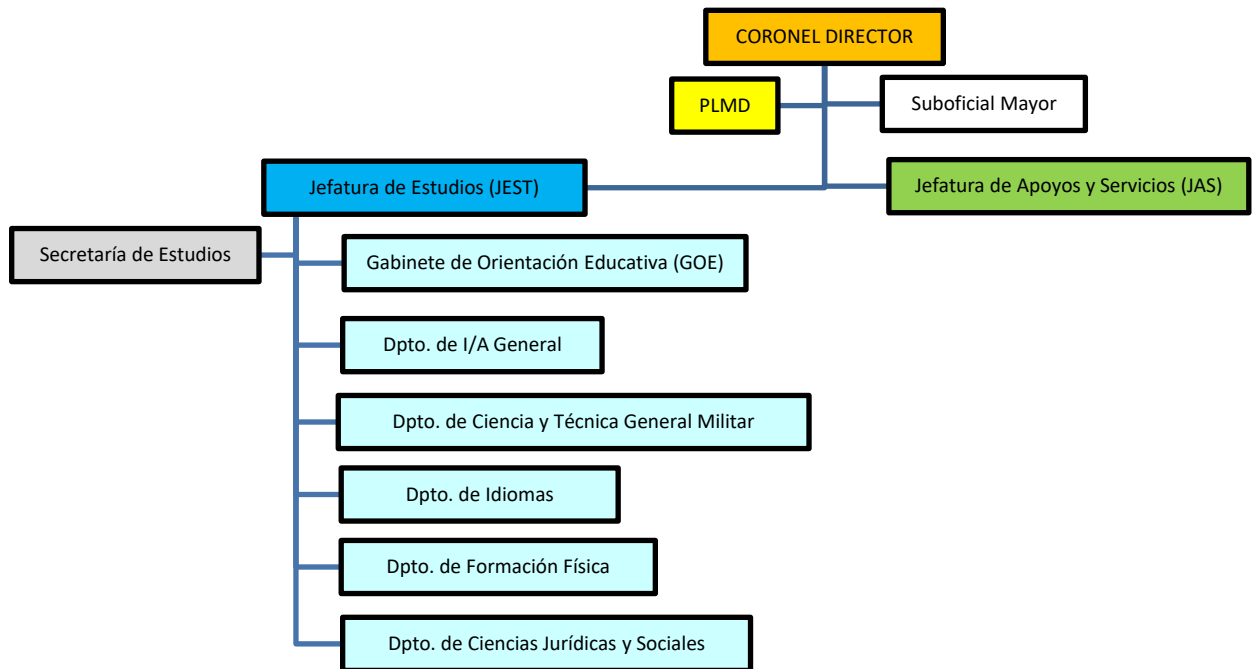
CORONEL DIRECTOR

PLMD

Suboficial Mayor

Jefatura de Estudios (JEST)

Jefatura de Apoyos y Servicios (JAS)

Secretaría de Estudios

Gabinete de Orientación Educativa (GOE)

Dpto. de I/A General

Dpto. de Ciencia y Técnica General Militar

Dpto. de Idiomas

Dpto. de Formación Física

Dpto. de Ciencias Jurídicas y Sociales